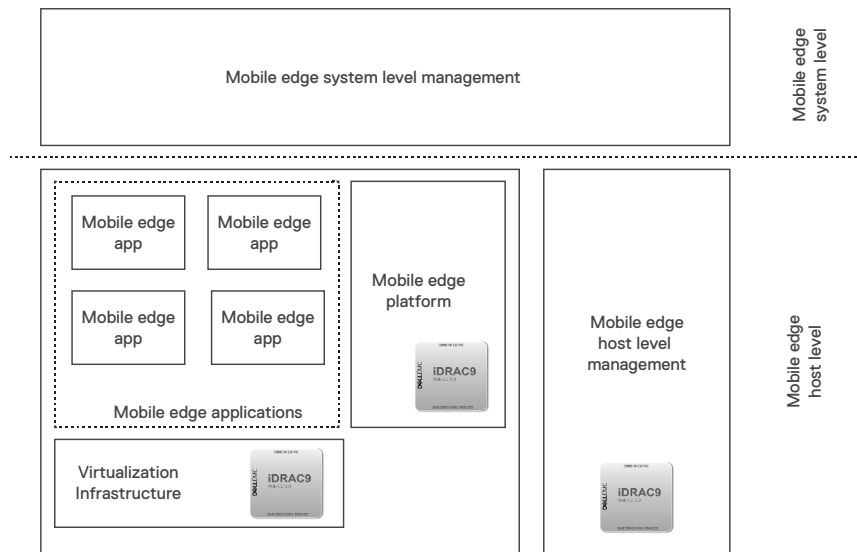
Mobile edge system level management

Mobile edge system level

Mobile edge app

Mobile edge app

Mobile edge app

Mobile edge app

Mobile edge applications

Mobile edge platform

DELLEMC iDRAC9

Mobile edge host level management

DELLEMC iDRAC9

Mobile edge host level

Virtualization Infrastructure

DELLEMC iDRAC9